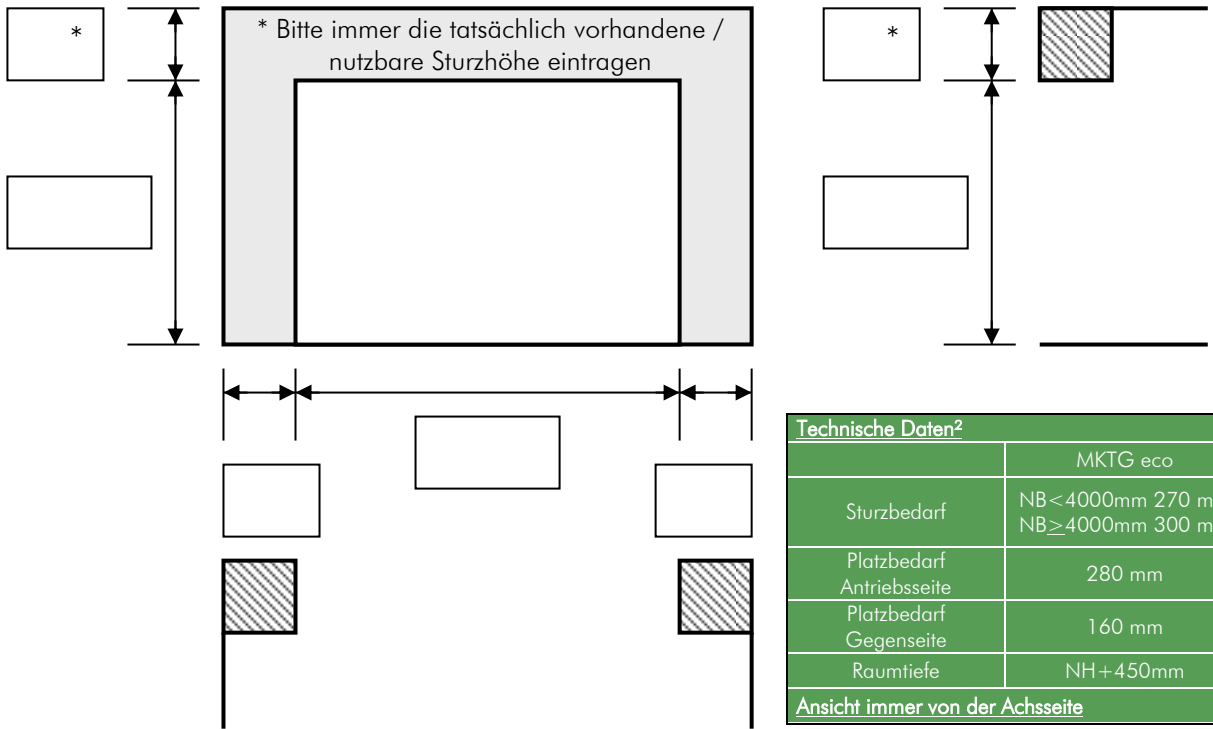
*

* Bitte immer die tatsächlich vorhandene / nutzbare Sturzhöhe eintragen

*

| Technische Daten² | |
|---|---|
| | MKTG eco |
| Sturzbedarf | NB<4000mm 270 m<br>NB$\geq$4000mm 300 m |
| Platzbedarf Antriebsseite | 280 mm |
| Platzbedarf Gegenseite | 160 mm |
| Raumtiefe | NH+450mm |
| Ansicht immer von der Achsseite | |